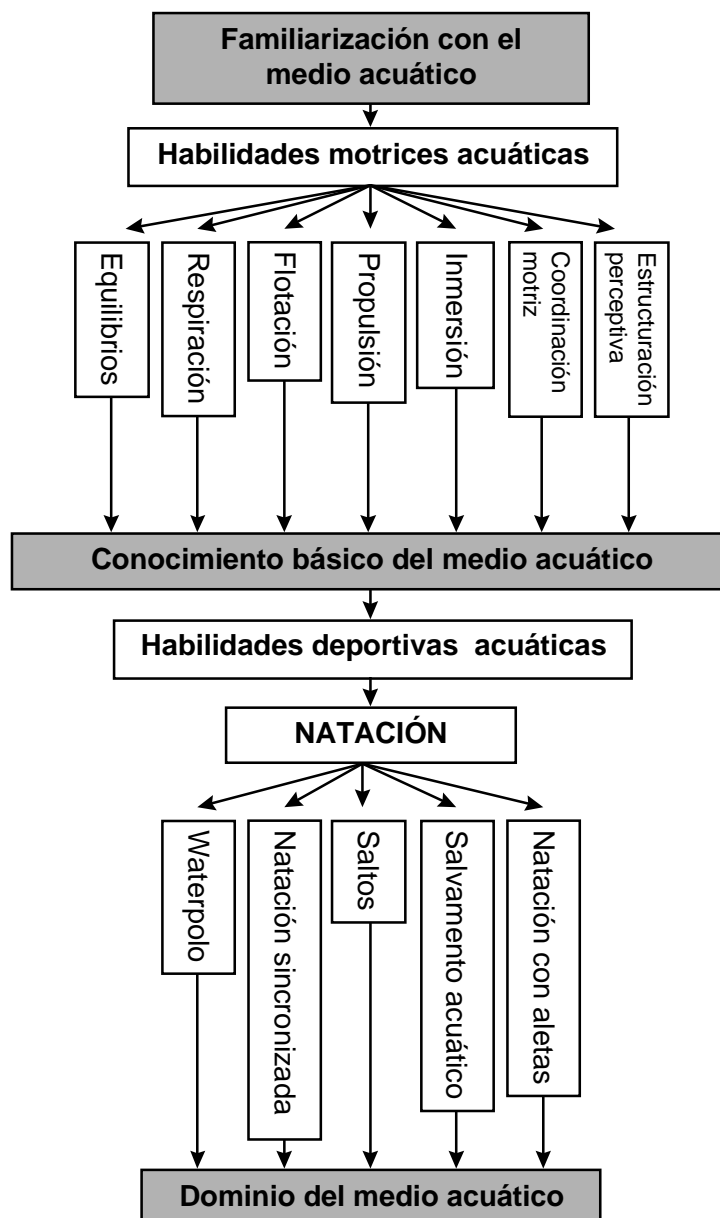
Familiarización con el medio acuático

Habilidades motrices acuáticas

Equilibrios

Respiración

Flotación

Propulsión

Inmersión

Coordinación motriz

Estructuración perceptiva

Conocimiento básico del medio acuático

Habilidades deportivas acuáticas

NATACIÓN

Waterpolo

Natación sincronizada

Saltos

Salvamento acuático

Natación con aletas

Dominio del medio acuático